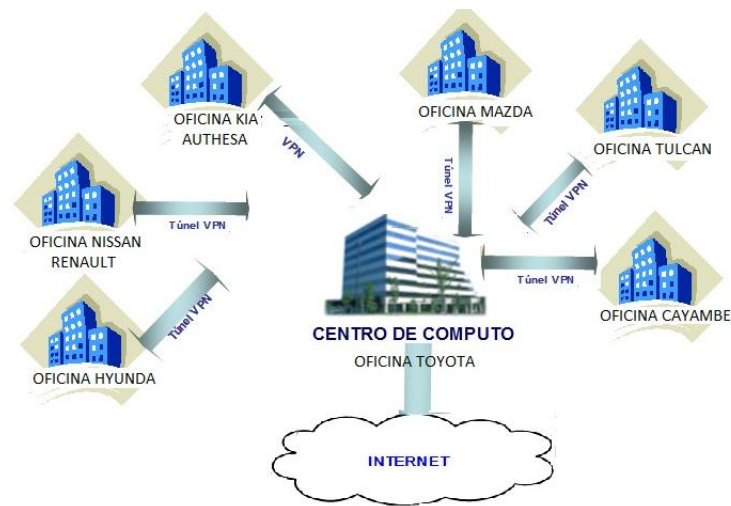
OFICINA KIA AUTHESA

VPN

OFICINA MAZDA

Túnel VPN

OFICINA TULCAN

Túnel VPN

OFICINA NISSAN RENAULT

Túnel VPN

Túnel VPN

OFICINA CAYAMBE

OFICINA HYUNDA

Túnel VPN

CENTRO DE COMPUTO

OFICINA TOYOTA

INTERNET